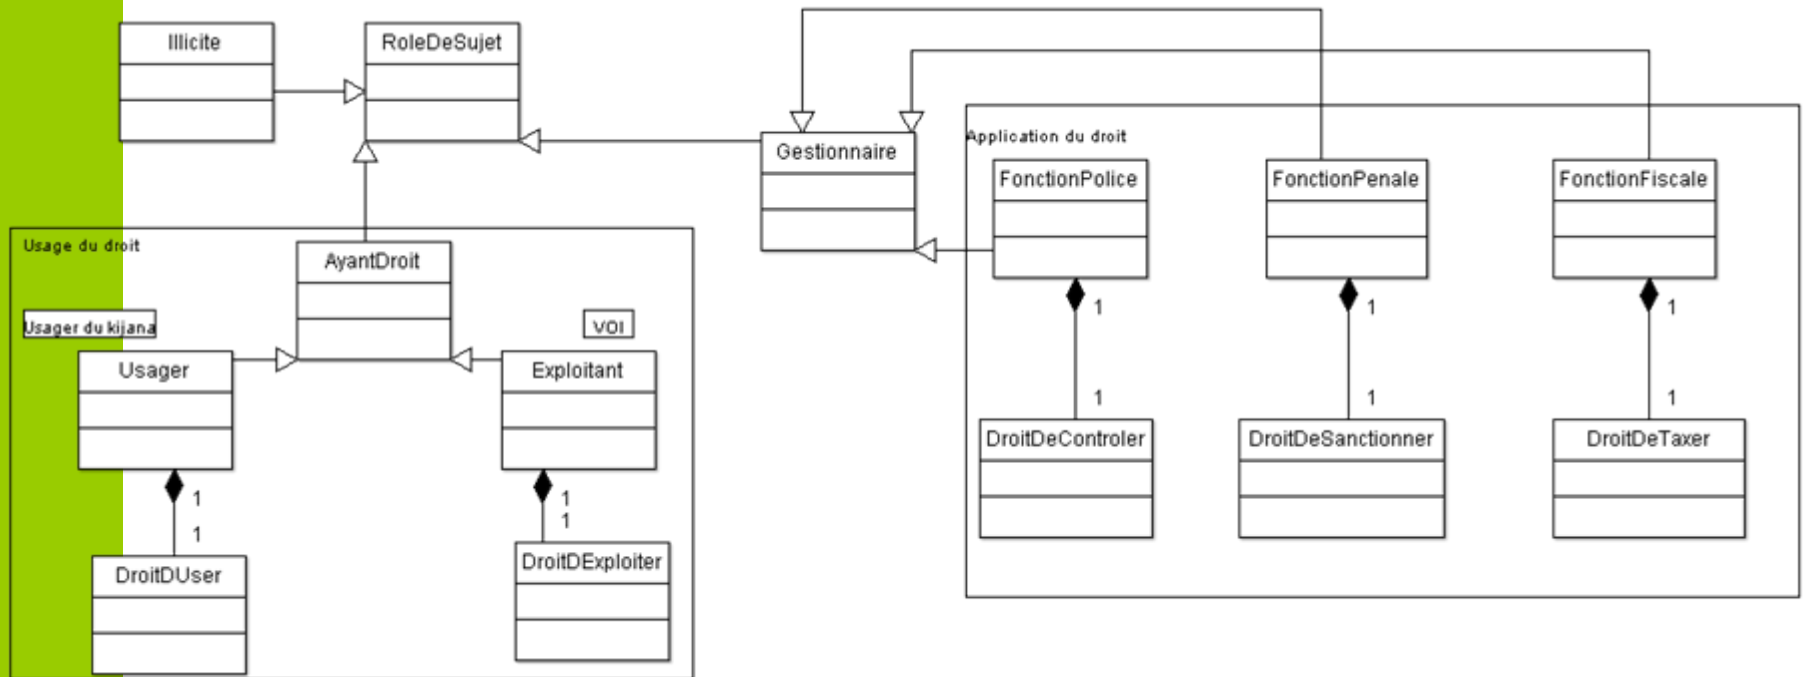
Illicite

RoleDeSujet

Gestionnaire

Application du droit

FonctionPolice

FonctionPenale

FonctionFiscale

Usage du droit

AyantDroit

Usager du kijana

VOI

Usager

Exploitant

1

1

1

1

DroitDUser

DroitDExploiter

1

1

1

1

1

1

DroitDeControler

DroitDeSanctionner

DroitDeTaxer